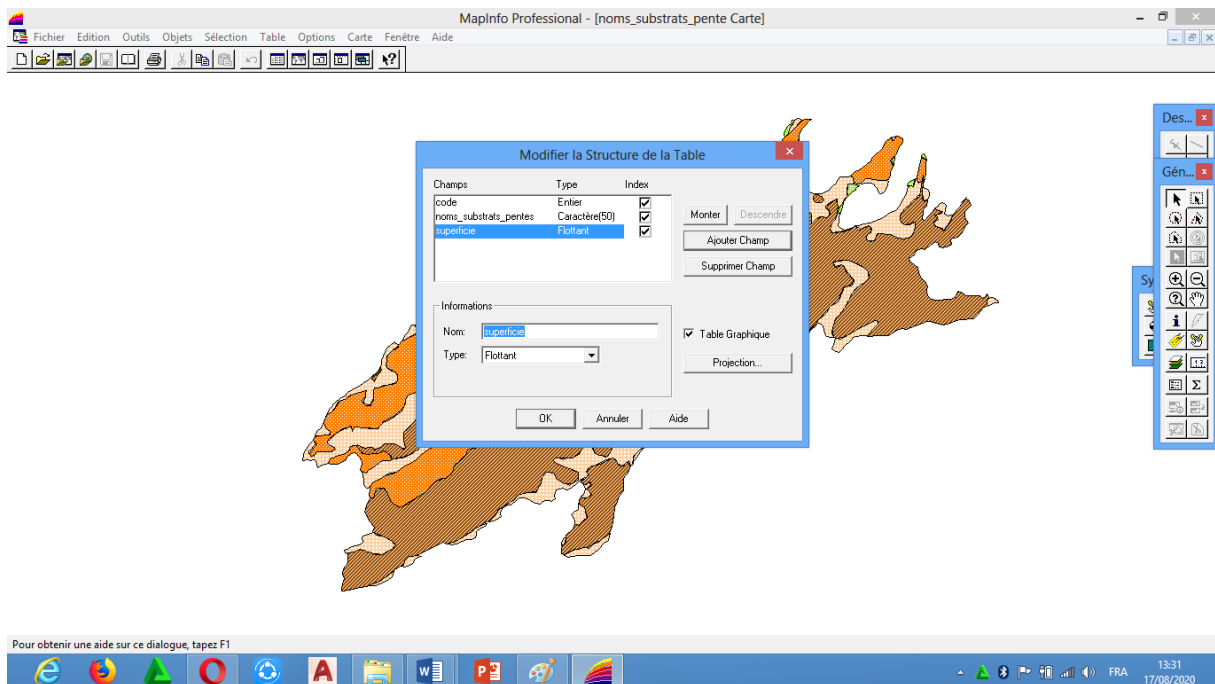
MapInfo Professional - [noms_substrats_pente Carte]

Fichier Edition Outils Objets Sélection Table Options Carte Fenêtre Aide

Modifier la Structure de la Table

| Champs | Type | Index |
|---|---|---|
| code | Entier | ☑ |
| noms_substrats_pentes | Caractère(50) | ☑ |
| superficie | Flottant | ☑ |

Monter
Descendre
Ajouter Champ
Supprimer Champ

Informations
Nom: superficie
Type: Flottant

Table Graphique
Projection...

OK
Annuler
Aide

Des...
Gén...
Sy

Pour obtenir une aide sur ce dialogue, tapez F1

FRA
13:31
17/08/2020